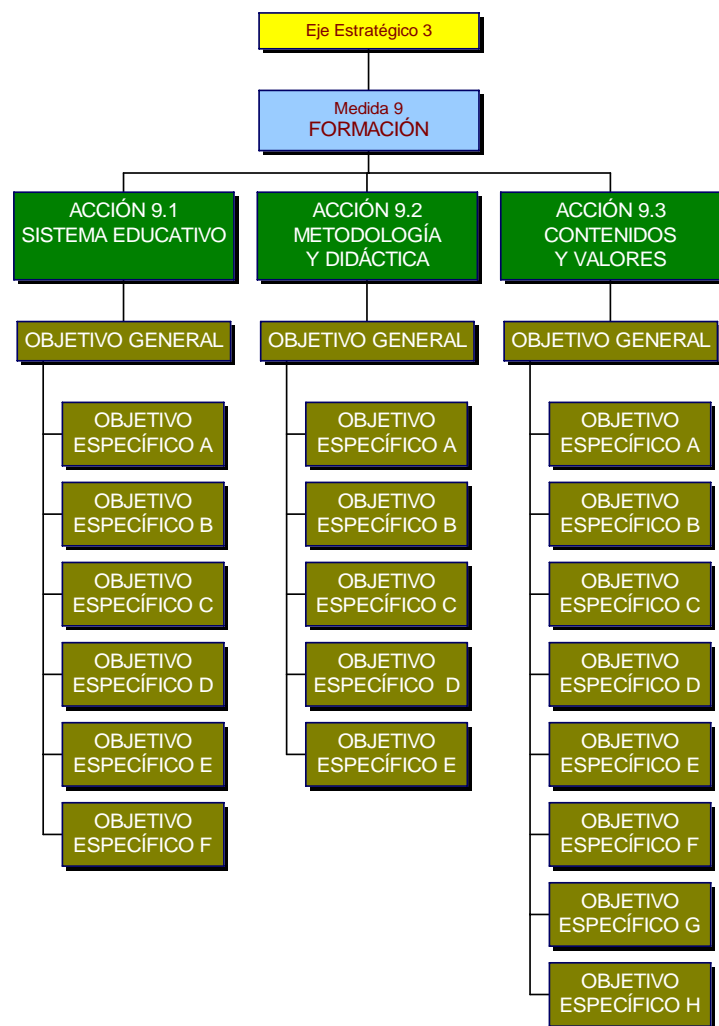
Eje Estratégico 3

Medida 9
FORMACIÓN

ACCIÓN 9.1
SISTEMA EDUCATIVO

OBJETIVO GENERAL

OBJETIVO ESPECÍFICO A

OBJETIVO ESPECÍFICO B

OBJETIVO ESPECÍFICO C

OBJETIVO ESPECÍFICO D

OBJETIVO ESPECÍFICO E

OBJETIVO ESPECÍFICO F

ACCIÓN 9.2
METODOLOGÍA
Y DIDÁCTICA

OBJETIVO GENERAL

OBJETIVO ESPECÍFICO A

OBJETIVO ESPECÍFICO B

OBJETIVO ESPECÍFICO C

OBJETIVO ESPECÍFICO D

OBJETIVO ESPECÍFICO E

ACCIÓN 9.3
CONTENIDOS
Y VALORES

OBJETIVO GENERAL

OBJETIVO ESPECÍFICO A

OBJETIVO ESPECÍFICO B

OBJETIVO ESPECÍFICO C

OBJETIVO ESPECÍFICO D

OBJETIVO ESPECÍFICO E

OBJETIVO ESPECÍFICO F

OBJETIVO ESPECÍFICO G

OBJETIVO ESPECÍFICO H